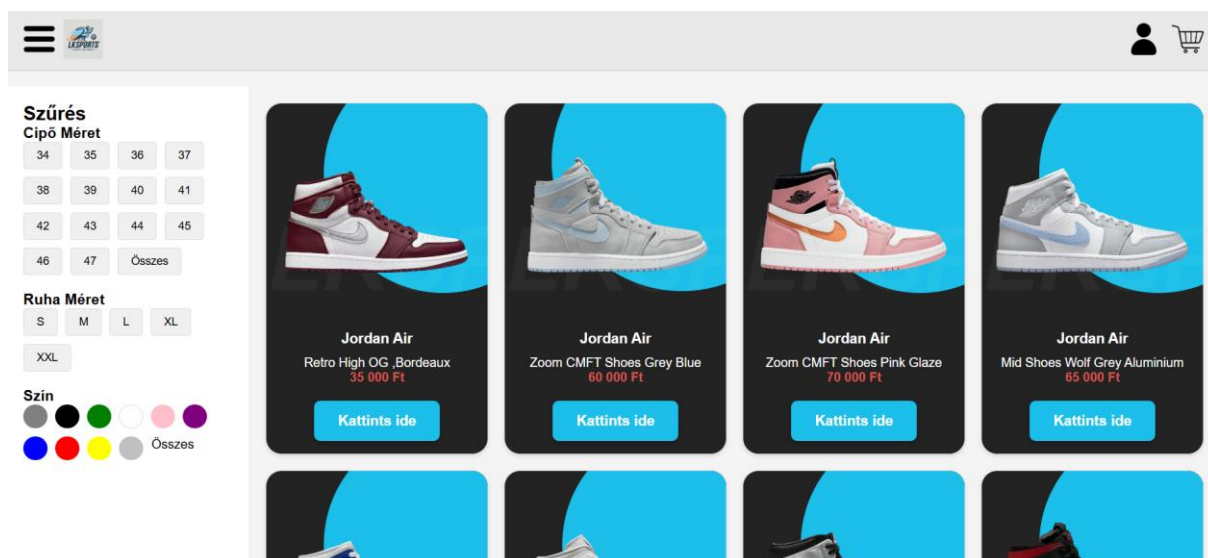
LKSPORTS

Szűrés
Cipő Méret

| 34 | 35 | 36 | 37 |
|---|---|---|---|
| 38 | 39 | 40 | 41 |
| 42 | 43 | 44 | 45 |
| 46 | 47 | Összes | |

Ruha Méret
S M L XL
XXL

Szín
Összes

Jordan Air
Retro High OG ,Bordeaux
35 000 Ft
Kattints ide

Jordan Air
Zoom CMFT Shoes Grey Blue
60 000 Ft
Kattints ide

Jordan Air
Zoom CMFT Shoes Pink Glaze
70 000 Ft
Kattints ide

Jordan Air
Mid Shoes Wolf Grey Aluminium
65 000 Ft
Kattints ide